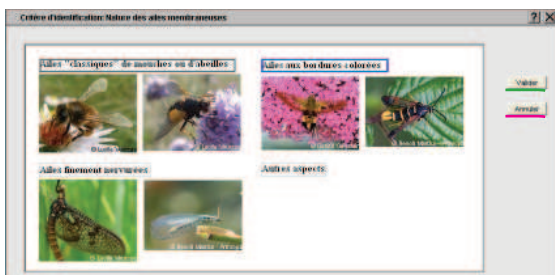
Critère d'identification: Nature des ailes membraneuses

?| X

Ailes "classiques" de mouches ou d'abeilles

Ailes aux bordures colorées

Ailes finement nervurées

Autres aspects

Valider

Annuler

© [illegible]

© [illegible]

© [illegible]

© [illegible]

© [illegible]

© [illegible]